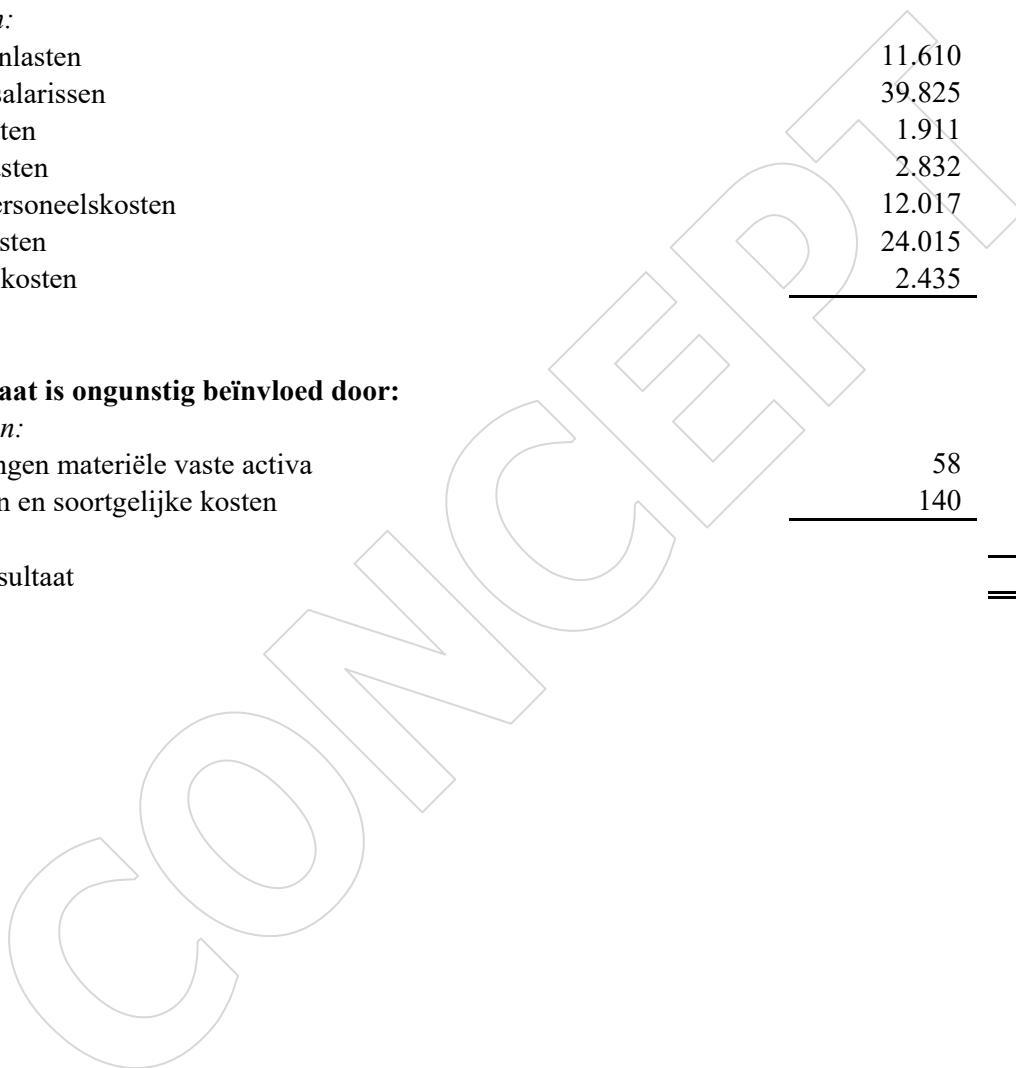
n:

nlasten 11.610

salarissen 39.825

ten 1.911

sten 2.832

ersoneelskosten 12.017

sten 24.015

kosten 2.435

aat is ongunstig beïnvloed door:

n:

ngen materiële vaste activa 58

n en soortgelijke kosten 140

sultaat

CONCEPT